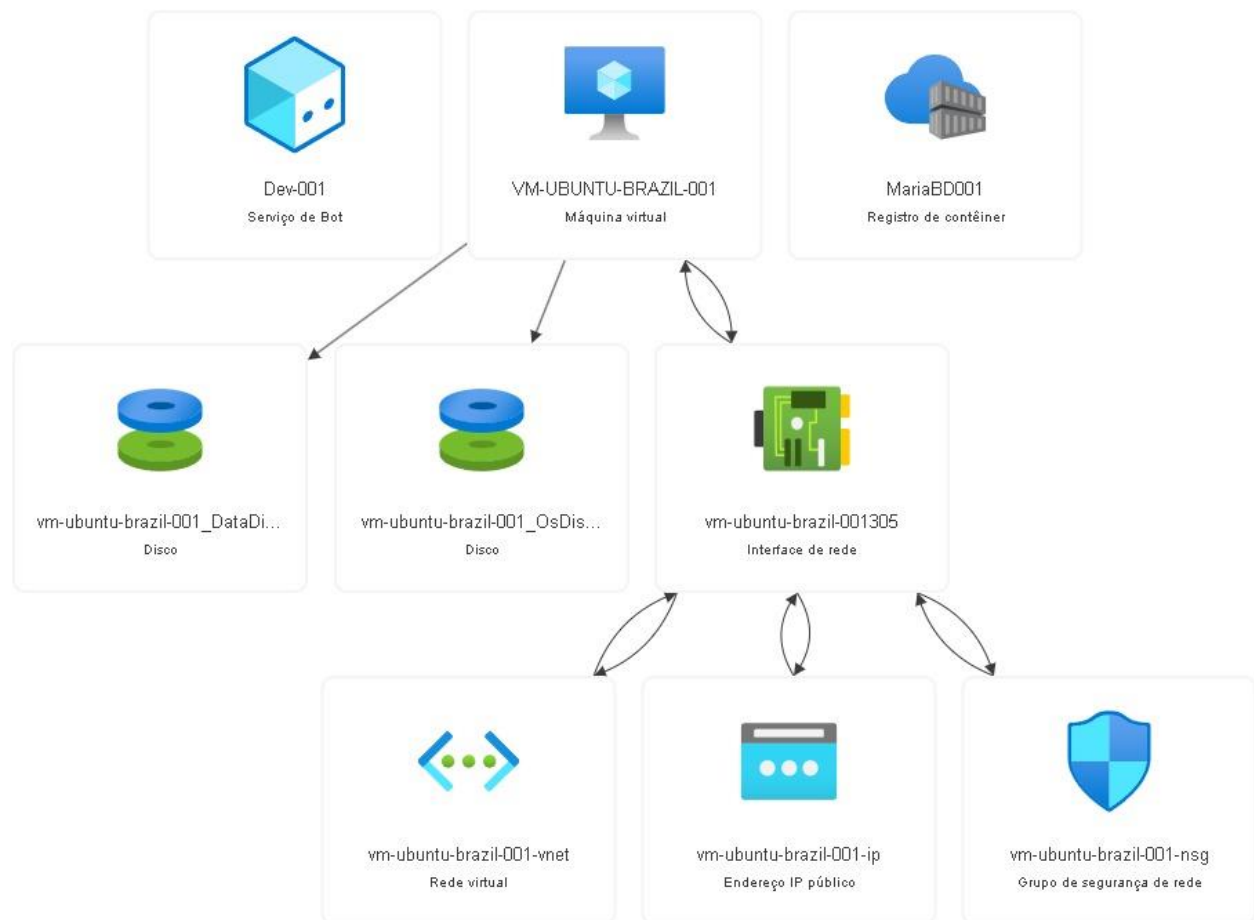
Dev-001
Serviço de Bot

VM-UBUNTU-BRAZIL-001
Máquina virtual

MariaBD001
Registro de contêiner

vm-ubuntu-brazil-001_DataDi...
Disco

vm-ubuntu-brazil-001_OsDis...
Disco

vm-ubuntu-brazil-001305
Interface de rede

vm-ubuntu-brazil-001-vnet
Rede virtual

vm-ubuntu-brazil-001-ip
Endereço IP público

vm-ubuntu-brazil-001-nsg
Grupo de segurança de rede